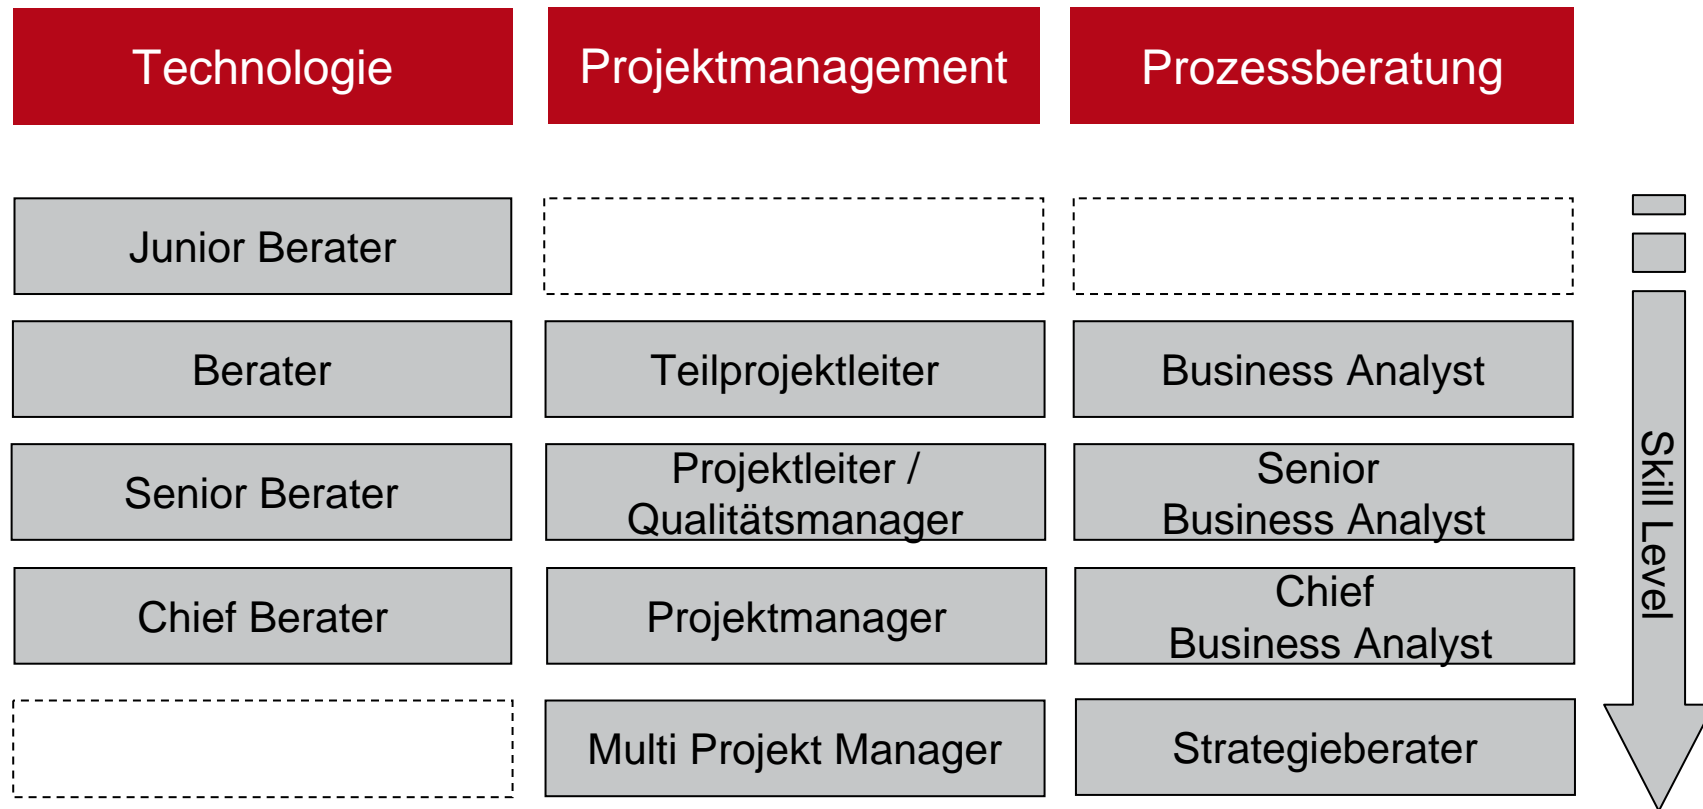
| Technologie | Projektmanagement | Prozessberatung |
|---|---|---|
| Junior Berater | | |
| Berater | Teilprojektleiter | Business Analyst |
| Senior Berater | Projektleiter / Qualitätsmanager | Senior Business Analyst |
| Chief Berater | Projektmanager | Chief Business Analyst |
| | Multi Projekt Manager | Strategieberater |

Skill Level